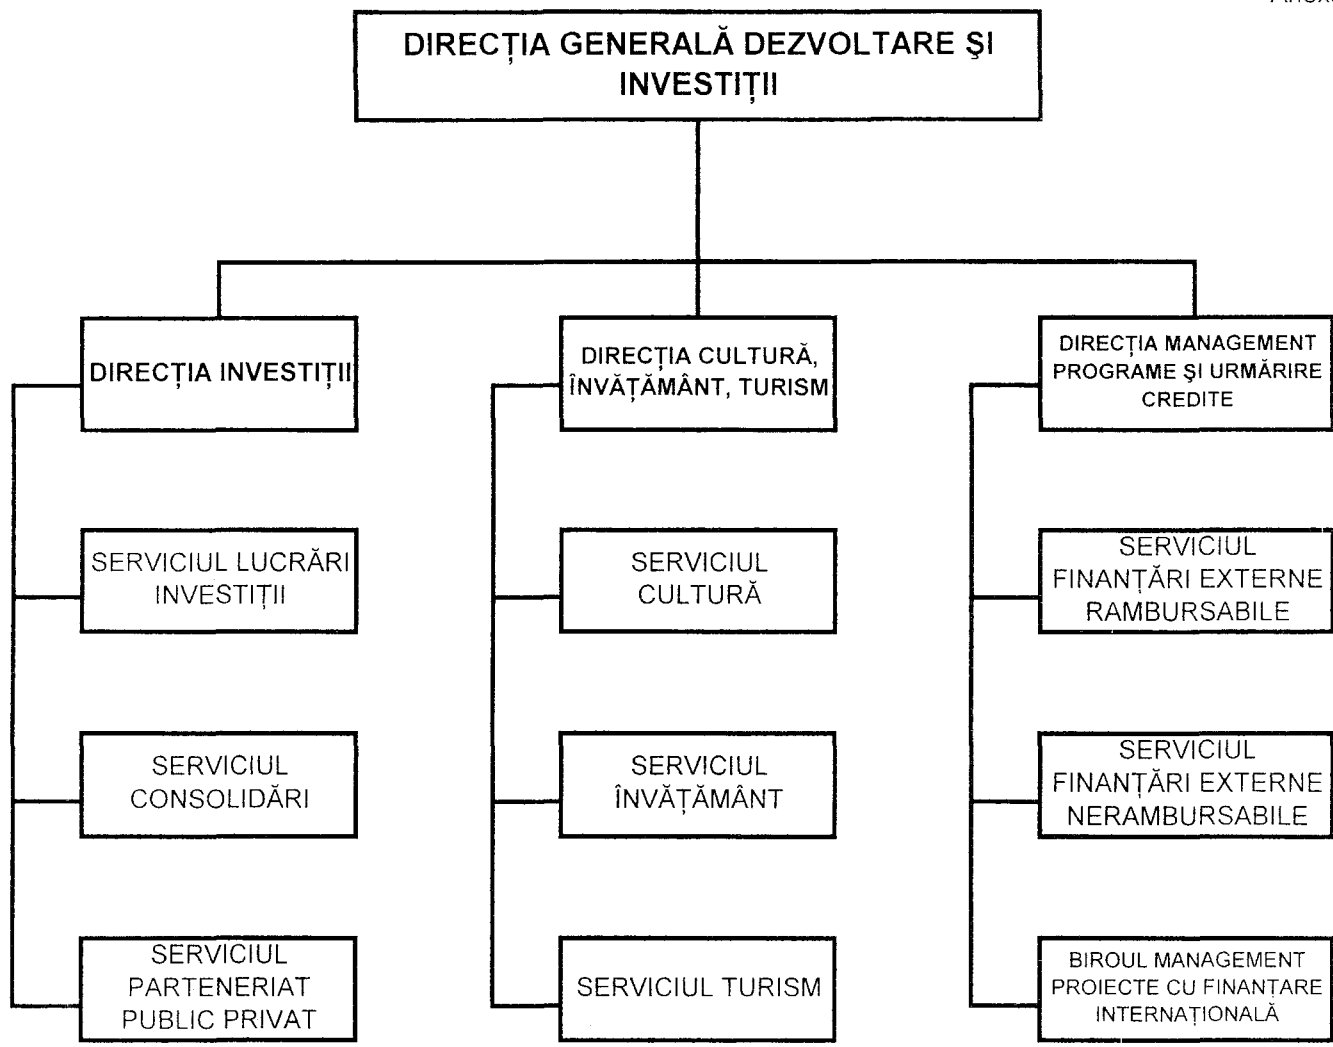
Anex

DIRECȚIA GENERALĂ DEZVOLTARE ŞI INVESTIȚII

DIRECȚIA INVESTIȚII

SERVICIUL LUCRĂRI INVESTIȚII

SERVICIUL CONSOLIDĂRI

SERVICIUL PARTENERIAT PUBLIC PRIVAT

DIRECȚIA CULTURĂ, ÎNVĂȚĂMÂNT, TURISM

SERVICIUL CULTURĂ

SERVICIUL ÎNVĂȚĂMÂNT

SERVICIUL TURISM

DIRECȚIA MANAGEMENT PROGRAME ŞI URMĂRIRE CREDITE

SERVICIUL FINANȚĂRI EXTERNE RAMBURSABILE

SERVICIUL FINANȚĂRI EXTERNE NERAMBURSABILE

BIROUL MANAGEMENT PROIECTE CU FINANȚARE INTERNAȚIONALĂ